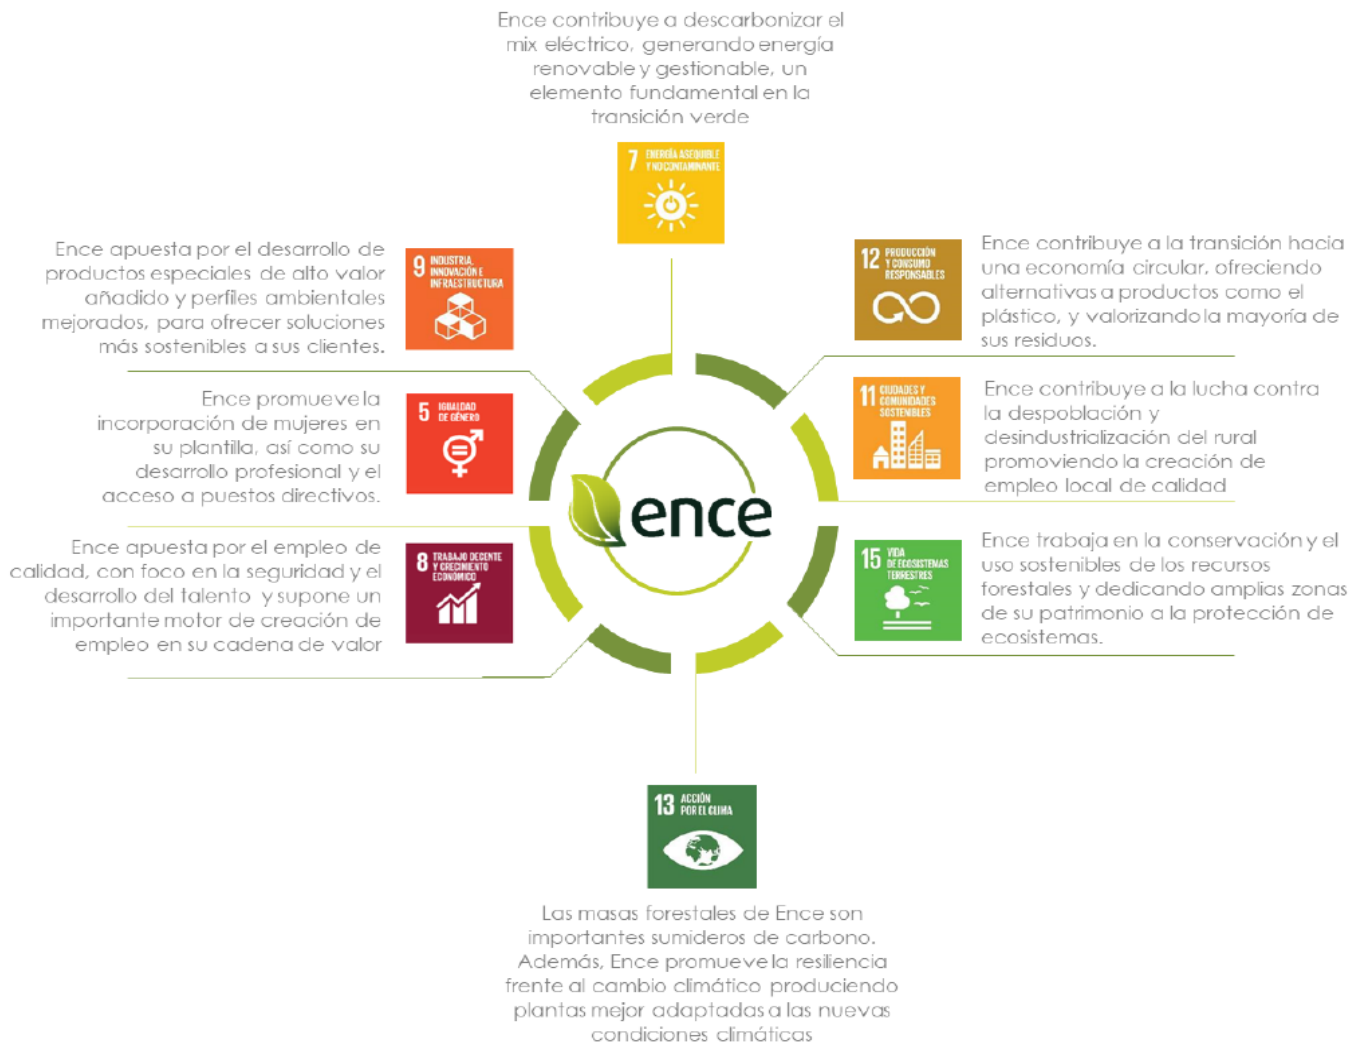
Ence contribuye a descarbonizar el mix eléctrico, generando energía renovable y gestionable, un elemento fundamental en la transición verde

7 ENERGÍA ASEQUIBLE Y NO CONTAMINANTE

Ence apuesta por el desarrollo de productos especiales de alto valor añadido y perfiles ambientales mejorados, para ofrecer soluciones más sostenibles a sus clientes.

9 INDUSTRIA, INNOVACIÓN E INFRAESTRUCTURA

12 PRODUCCIÓN Y CONSUMO RESPONSABLES

Ence contribuye a la transición hacia una economía circular, ofreciendo alternativas a productos como el plástico, y valorizando la mayoría de sus residuos.

Ence promueve la incorporación de mujeres en su plantilla, así como su desarrollo profesional y el acceso a puestos directivos.

5 IGUALDAD DE GÉNERO

11 CIUDADES Y COMUNIDADES SOSTENIBLES

Ence contribuye a la lucha contra la despoblación y desindustrialización del rural promoviendo la creación de empleo local de calidad

ence

Ence apuesta por el empleo de calidad, con foco en la seguridad y el desarrollo del talento y supone un importante motor de creación de empleo en su cadena de valor

8 TRABAJO DECENTE Y CRECIMIENTO ECONÓMICO

15 VIDA DE ECOSISTEMAS TERRESTRES

Ence trabaja en la conservación y el uso sostenibles de los recursos forestales y dedicando amplias zonas de su patrimonio a la protección de ecosistemas.

13 ACCIÓN POR EL CLIMA

Las masas forestales de Ence son importantes sumideros de carbono. Además, Ence promueve la resiliencia frente al cambio climático produciendo plantas mejor adaptadas a las nuevas condiciones climáticas